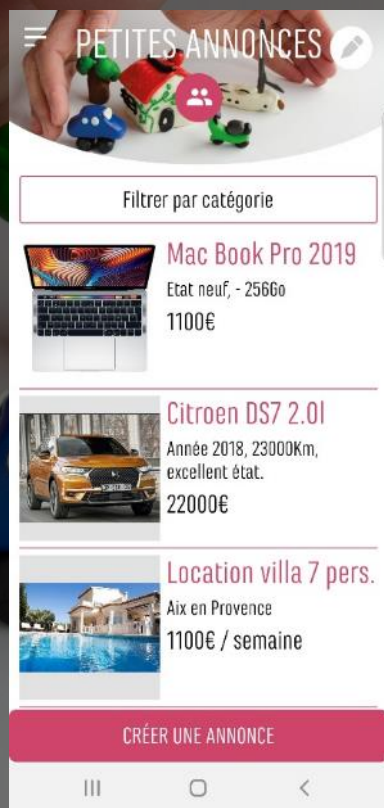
PETITES ANNONCES

Filtrer par catégorie

Mac Book Pro 2019
Etat neuf, - 256Go
1100€

Citroen DS7 2.0l
Année 2018, 23000Km, excellent état.
22000€

Location villa 7 pers.
Aix en Provence
1100€ / semaine

CRÉER UNE ANNONCE